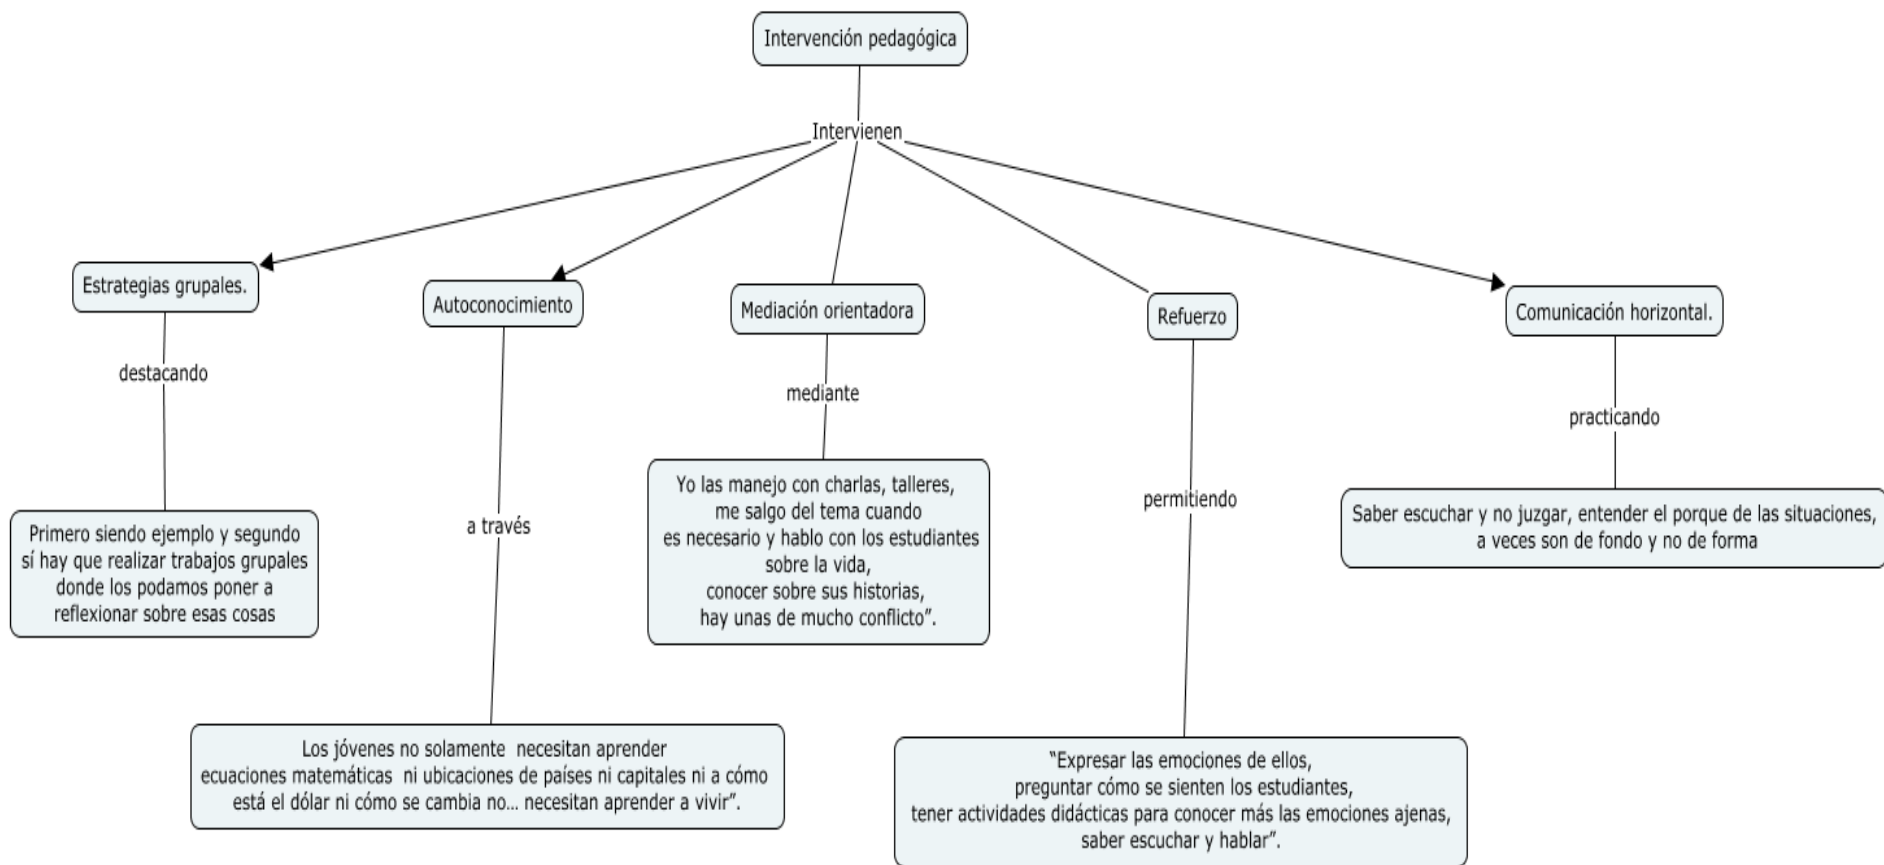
Intervención pedagógica

Intervienen

Estrategias grupales.

destacando

Primero siendo ejemplo y segundo sí hay que realizar trabajos grupales donde los podamos poner a reflexionar sobre esas cosas

Autoconocimiento

a través

Los jóvenes no solamente necesitan aprender ecuaciones matemáticas ni ubicaciones de países ni capitales ni a cómo está el dólar ni cómo se cambia no… necesitan aprender a vivir".

Mediación orientadora

mediante

Yo las manejo con charlas, talleres, me salgo del tema cuando es necesario y hablo con los estudiantes sobre la vida, conocer sobre sus historias, hay unas de mucho conflicto".

Refuerzo

permitiendo

"Expresar las emociones de ellos, preguntar cómo se sienten los estudiantes, tener actividades didácticas para conocer más las emociones ajenas, saber escuchar y hablar".

Comunicación horizontal.

practicando

Saber escuchar y no juzgar, entender el porque de las situaciones, a veces son de fondo y no de forma